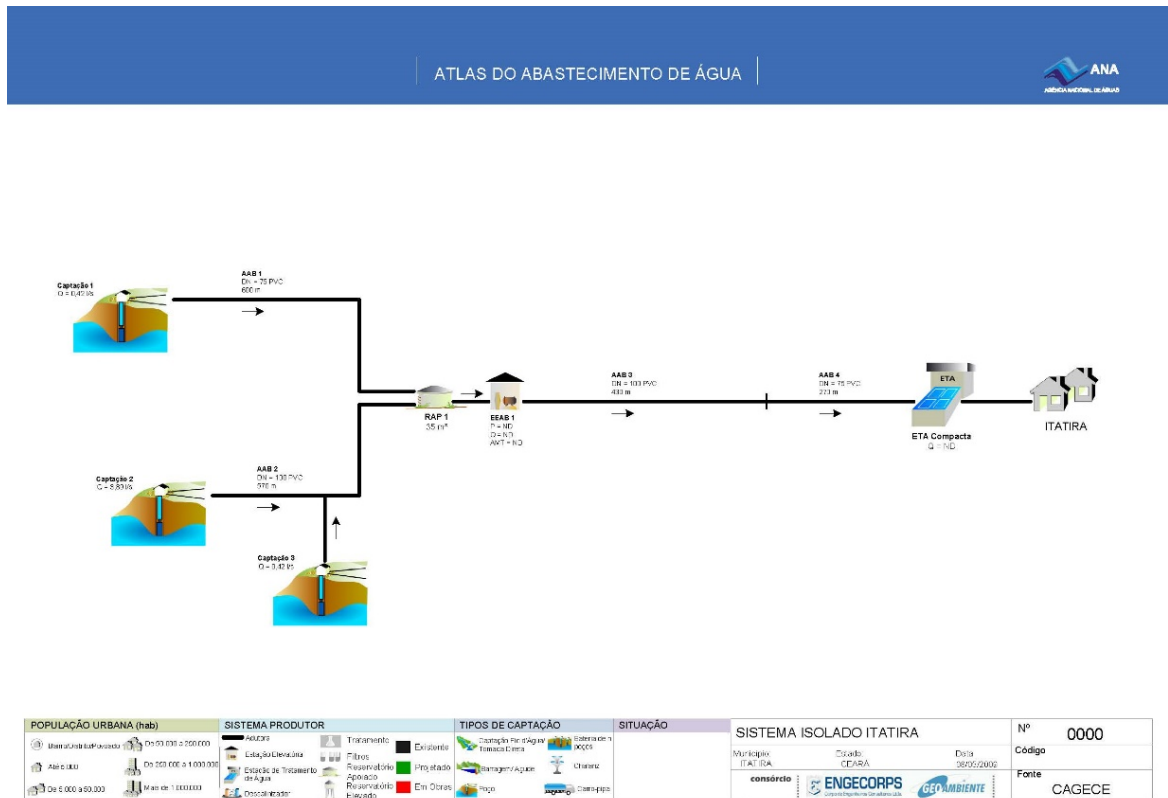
ATLAS DO ABASTECIMENTO DE ÁGUA

ANA
AGÊNCIA NACIONAL DE ÁGUAS

Captação 1
Q = 0,43 l/s

AAB 1
DN = 75 PVC
600 m

Captação 2
Q = 3,83 l/s

AAB 2
DN = 100 PVC
378 m

Captação 3
Q = 3,42 l/s

RAP 1
35 m³

EEAB 1
P = ND
Q = ND
AMT = ND

AAB 3
DN = 100 PVC
400 m

AAB 4
DN = 75 PVC
220 m

ETA

ETA Compacta
Q = ND

ITATIRA

POPULAÇÃO URBANA (hab)
Distrito/Vila/Povoado
Até 5.000
De 5.000 a 50.000
De 50.000 a 200.000
De 200.000 a 1.000.000
Mais de 1.000.000

SISTEMA PRODUTOR
Adutora
Estação Elevatória
Estação de Tratamento de Água
Dessalinizador
Tratamento
Filtros
Reservatório Apoiado
Reservatório Elevado
Existente
Projetado
Em Obras

TIPOS DE CAPTAÇÃO
Captação Fio d'Água/ Tomada Direta
Barragem/Açude
Poço
Estaca de n poços
Chafariz
Carro-pipa

SITUAÇÃO

SISTEMA ISOLADO ITATIRA
Município
ITATIRA
Estado
CEARÁ
Data
08/05/2009

consórcio
ENGECORPS
GEOAMBIENTE

Nº
0000
Código
Fonte
CAGECE